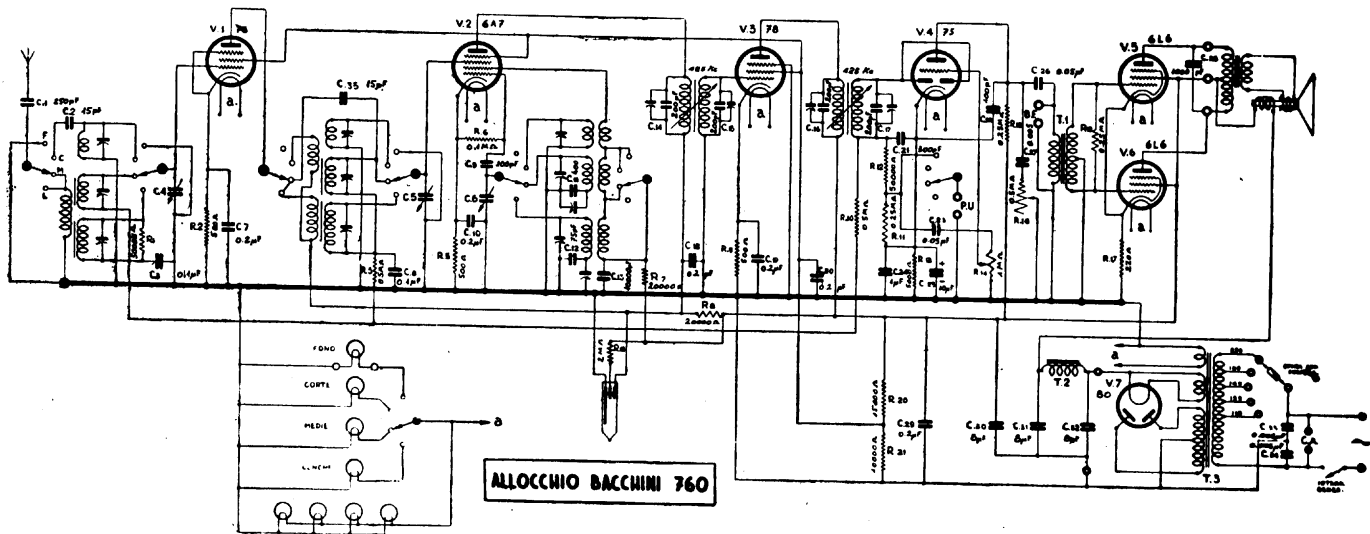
V.1 78
V.2 6A7
V.3 78
V.4 75
V.5 6L6
V.6 6L6
C.1 250pF
C.2 15pF
F
C
M
L
C.4
C3
0.1 μF
R.2
C.7 0.2μF
C.35 15pF
C.5
R.3
C.8 0.1μF
R.6 0.1MΩ
C.9 100pF
C.6
C.10 0.2μF
R.5 500Ω
C.12
C.13
R.7 20000Ω
R.8 20000Ω
468 Kc
C.14
C.15
C.18 0.2μF
R.9 500Ω
C.19 0.2μF
C.20 0.2μF
468 Kc
C.16
C.17
R.10
R.12
C.21 500pF
R.11
C.24 4μF
C.23 0.05μF
R.13
C.25 10μF
P.U.
R.14 1MΩ
C.22 100pF
C.26 0.02μF
R.15
R.16
T.1
R.17 250Ω
C.28 5000pF
a
FONO
CORTE
MEDIE
LUNGHE
R.20 17000Ω
R.21 10000Ω
C.29 0.2μF
C.30 8μF
C.31 8μF
C.32 8μF
T.2
V.7 80
T.3
220
160
150
125
110
C.34
C.A.
ALLOCCHIO BACCHINI 760